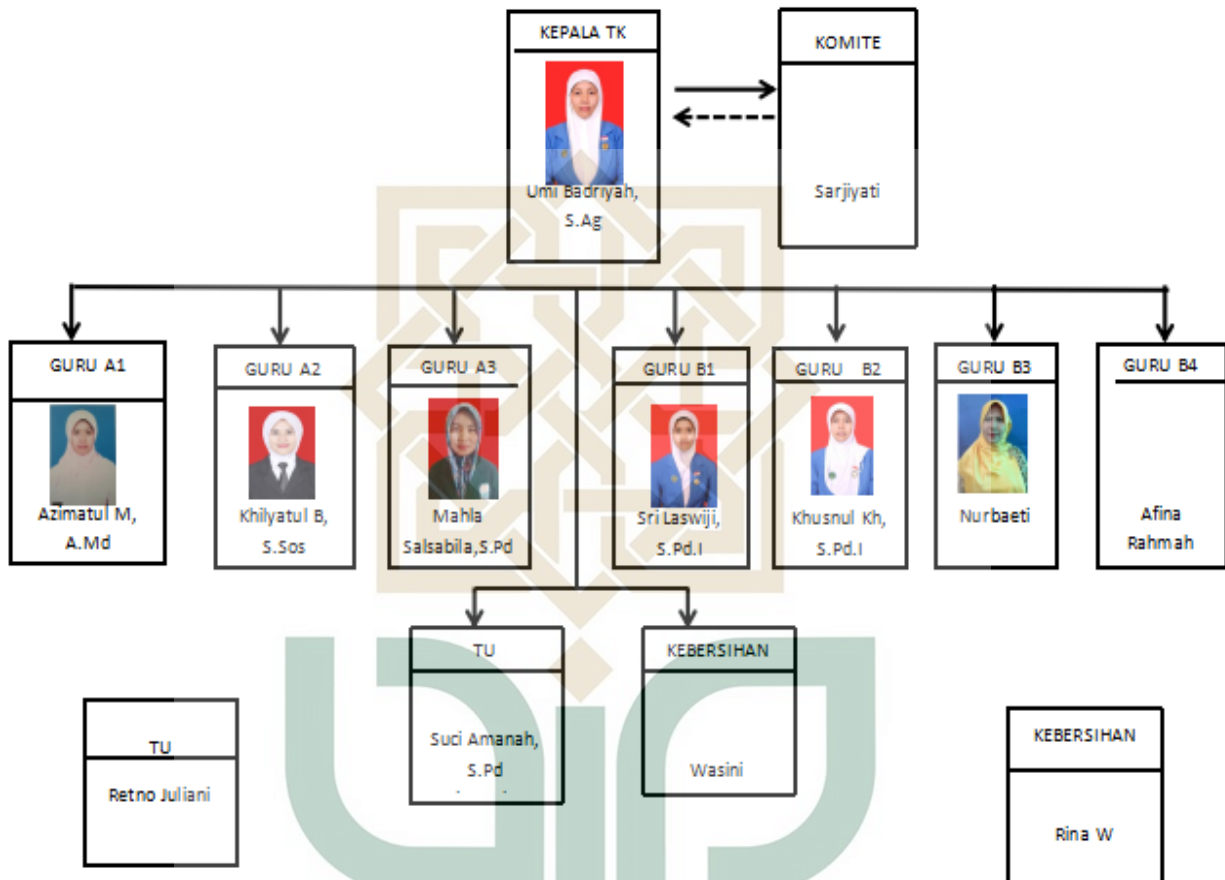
KEPALA TK

Umi Badriyah, S.Ag

KOMITE

Sarjiyati

GURU A1

Azimatul M, A.Md

GURU A2

Khilyatul B, S.Sos

GURU A3

Mahla Salsabila,S.Pd

GURU B1

Sri Laswiji, S.Pd.I

GURU B2

Khusnul Kh, S.Pd.I

GURU B3

Nurbaeti

GURU B4

Afina Rahmah

TU

Suci Amanah, S.Pd

KEBERSIHAN

Wasini

TU

Retno Juliani

KEBERSIHAN

Rina W